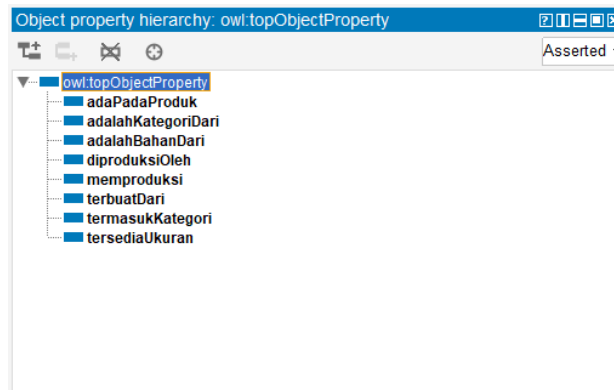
Object property hierarchy: owl:topObjectProperty

Asserted

owl:topObjectProperty
adaPadaProduk
adalahKategoriDari
adalahBahanDari
diproduksiOleh
memproduksi
terbuatDari
termasukKategori
tersediaUkuran